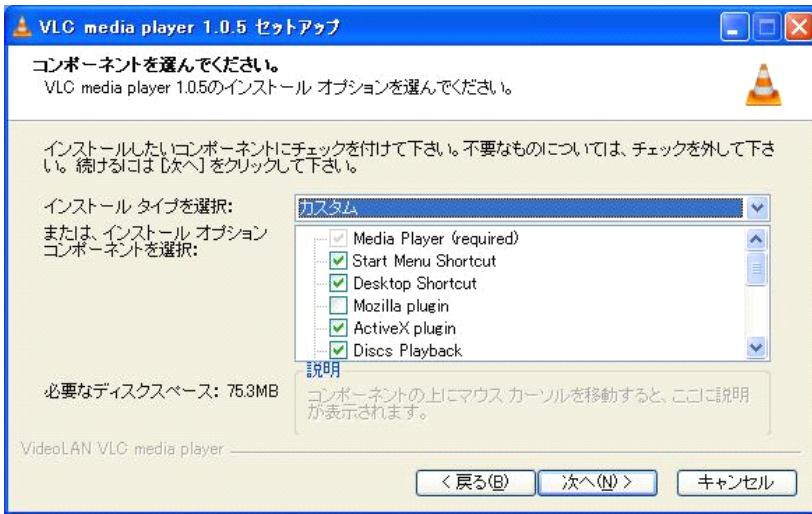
VLC media player 1.0.5 セットアップ

コンポーネントを選んでください。
VLC media player 1.0.5のインストール オプションを選んでください。

インストールしたいコンポーネントにチェックを付けて下さい。不要なものについては、チェックを外して下さい。続けるには [次へ] をクリックして下さい。

インストール タイプを選択:
カスタム

または、インストール オプション コンポーネントを選択:
Media Player (required)
Start Menu Shortcut
Desktop Shortcut
Mozilla plugin
ActiveX plugin
Discs Playback

説明
コンポーネントの上にマウス カーソルを移動すると、ここに説明が表示されます。

必要なディスクスペース: 75.3MB

VideoLAN VLC media player

< 戻る(B)
次へ(N) >
キャンセル